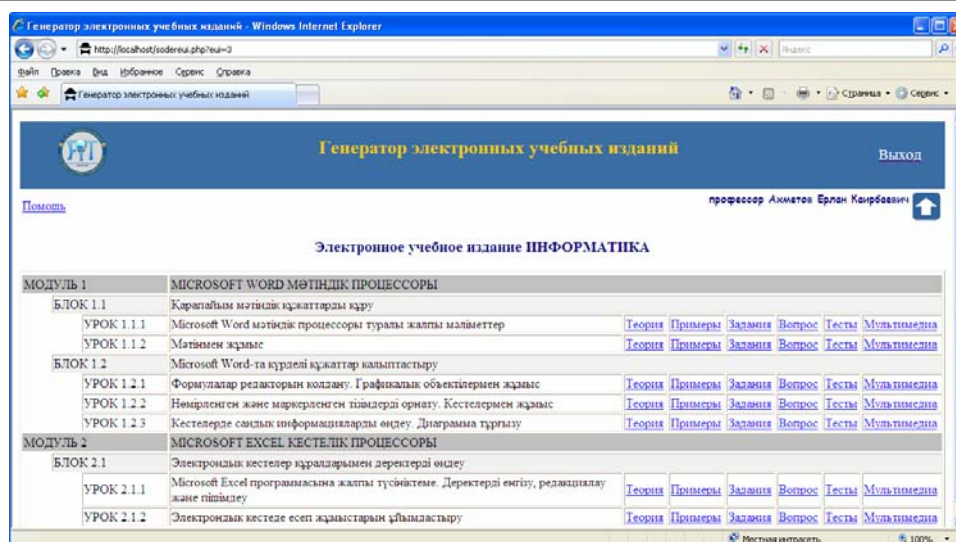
Генератор электронных учебных изданий - Windows Internet Explorer

http://localhost/sodereui.php?eui=3

Яндекс

Файл Правка Вид Избранное Сервис Справка

Генератор электронных учебных изданий

Страница • Сервис •

Генератор электронных учебных изданий

Выход

Помощь

профессор Ахметов Ерлан Каирбаевич

Электронное учебное издание ИНФОРМАТИКА

| МОДУЛЬ 1 | MICROSOFT WORD МӘТІНДІК ПРОЦЕССОРЫ | | | | | | |
|---|---|---|---|---|---|---|---|
| БЛОК 1.1 | Қарапайым мәтіндік құжаттарды құру | | | | | | |
| УРОК 1.1.1 | Microsoft Word мәтіндік процессоры туралы жалпы мәліметтер | Теория | Примеры | Задания | Вопрос | Тесты | Мультимедиа |
| УРОК 1.1.2 | Мәтінмен жұмыс | Теория | Примеры | Задания | Вопрос | Тесты | Мультимедиа |
| БЛОК 1.2 | Microsoft Word-та күрделі құжаттар қалыптастыру | | | | | | |
| УРОК 1.2.1 | Формулалар редакторын қолдану. Графикалық объектілермен жұмыс | Теория | Примеры | Задания | Вопрос | Тесты | Мультимедиа |
| УРОК 1.2.2 | Нөмірленген және маркерленген тізімдерді орнату. Кестелермен жұмыс | Теория | Примеры | Задания | Вопрос | Тесты | Мультимедиа |
| УРОК 1.2.3 | Кестелерде сандық информацияларды өңдеу. Диаграмма тұрғызу | Теория | Примеры | Задания | Вопрос | Тесты | Мультимедиа |
| МОДУЛЬ 2 | MICROSOFT EXCEL КЕСТЕЛІК ПРОЦЕССОРЫ | | | | | | |
| БЛОК 2.1 | Электрондық кестелер құралдарымен деректерді өңдеу | | | | | | |
| УРОК 2.1.1 | Microsoft Excel программасына жалпы түсініктеме. Деректерді енгізу, редакциялау және пішімдеу | Теория | Примеры | Задания | Вопрос | Тесты | Мультимедиа |
| УРОК 2.1.2 | Электрондық кестеде есеп жұмыстарын ұйымдастыру | Теория | Примеры | Задания | Вопрос | Тесты | Мультимедиа |

Местная интрасеть

100%